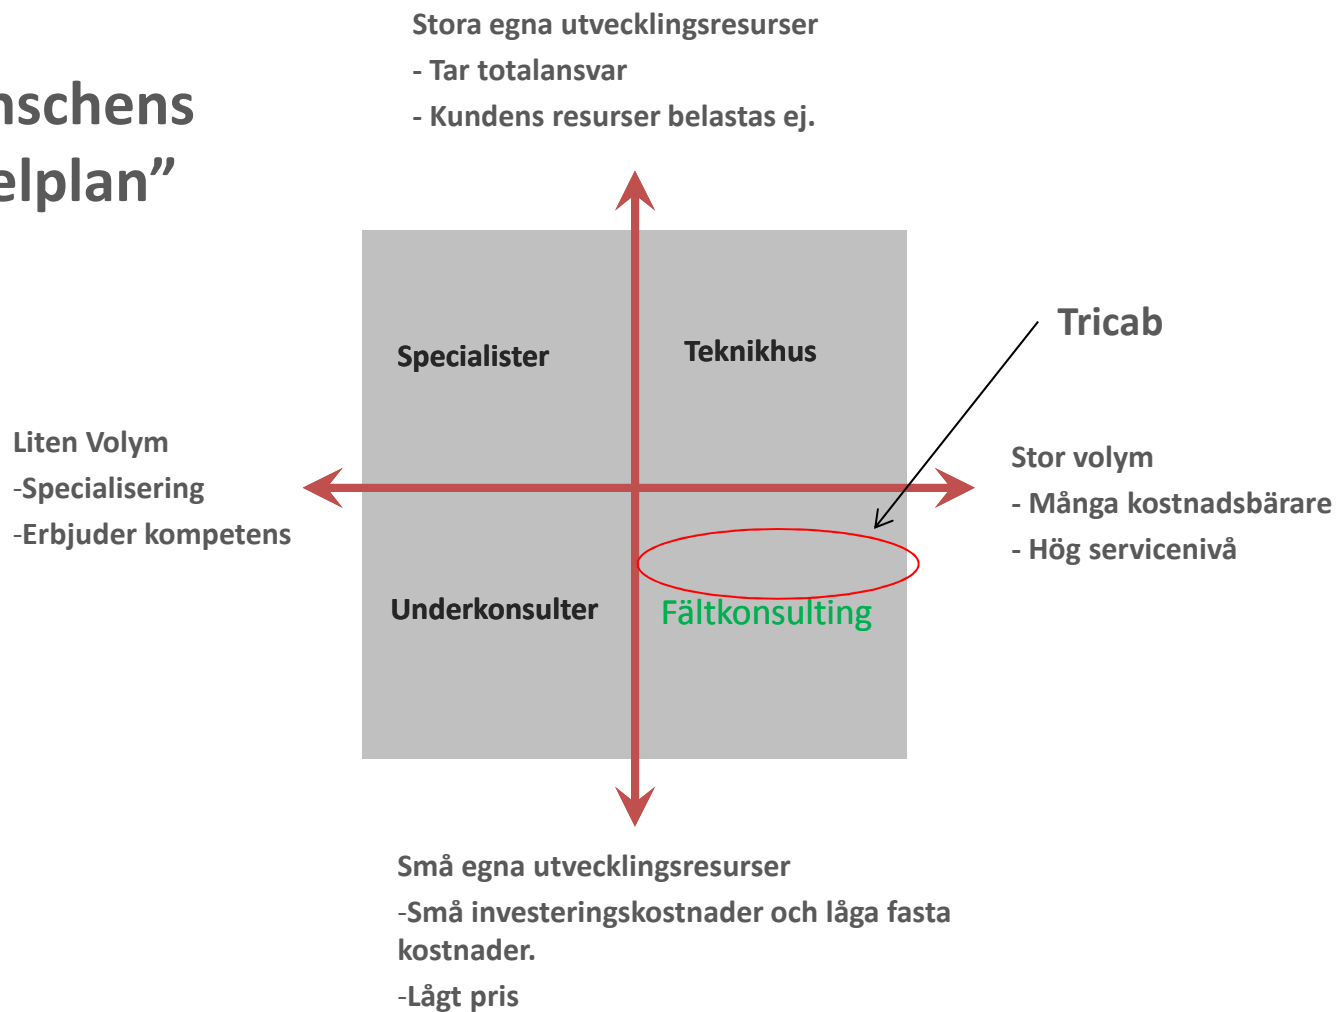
nschens
elplan”

Stora egna utvecklingsresurser
- Tar totalansvar
- Kundens resurser belastas ej.

Specialister

Teknikhus

Tricab

Liten Volym
-Specialisering
-Erbjuder kompetens

Stor volym
- Många kostnadsbärare
- Hög servicenivå

Underkonsulter

Fältkonsulting

Små egna utvecklingsresurser
-Små investeringskostnader och låga fasta kostnader.
-Lågt pris